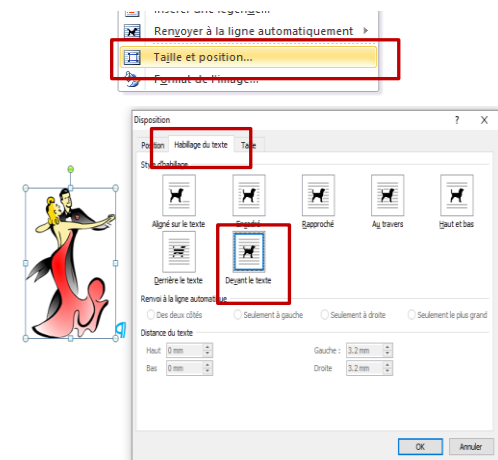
Insérer une légende...
Renvoyer à la ligne automatiquement
Taille et position...
Format de l'image...

Disposition
?
X
Position
Habillage du texte
Taille
Style d'habillage
Aligné sur le texte
Encadré
Rapproché
Au travers
Haut et bas
Derrière le texte
Devant le texte
Renvoi à la ligne automatique
Des deux côtés
Seulement à gauche
Seulement à droite
Seulement le plus grand
Distance du texte
Haut
0 mm
Bas
0 mm
Gauche :
3,2 mm
Droite
3,2 mm
OK
Annuler